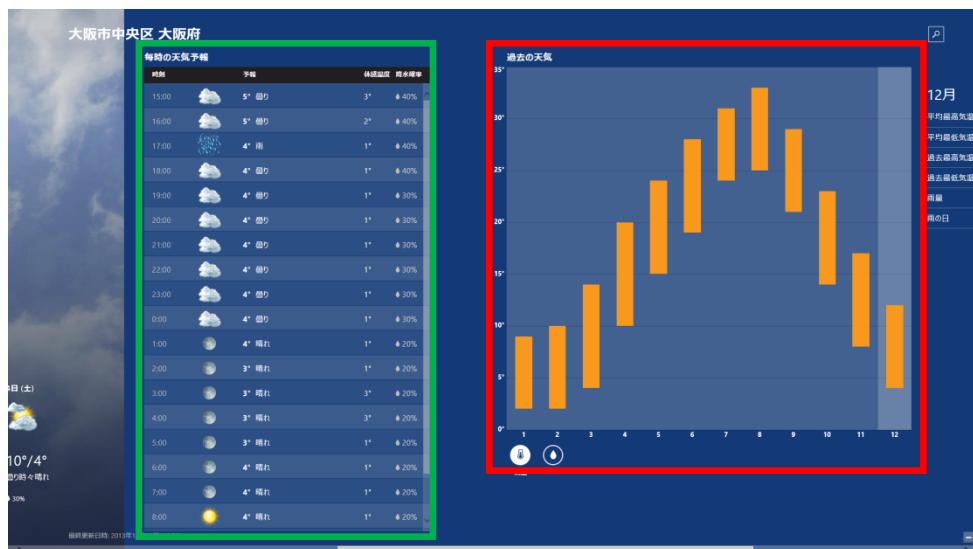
大阪市中央区 大阪府

4日 (土)

10°/4°
曇り時々晴れ
30%

毎時の天気予報

| 時刻 | 予報 | 体感温度 | 降水確率 |
|---|---|---|---|
| 15:00 | 5° 曇り | 3° | 40% |
| 16:00 | 5° 曇り | 2° | 40% |
| 17:00 | 4° 雨 | 1° | 40% |
| 18:00 | 4° 曇り | 1° | 40% |
| 19:00 | 4° 曇り | 1° | 30% |
| 20:00 | 4° 曇り | 1° | 30% |
| 21:00 | 4° 曇り | 1° | 30% |
| 22:00 | 4° 曇り | 1° | 30% |
| 23:00 | 4° 曇り | 1° | 30% |
| 0:00 | 4° 曇り | 1° | 30% |
| 1:00 | 4° 晴れ | 1° | 20% |
| 2:00 | 3° 晴れ | 1° | 20% |
| 3:00 | 3° 晴れ | 3° | 20% |
| 4:00 | 3° 晴れ | 3° | 20% |
| 5:00 | 3° 晴れ | 1° | 20% |
| 6:00 | 4° 晴れ | 1° | 20% |
| 7:00 | 4° 晴れ | 1° | 20% |
| 8:00 | 4° 晴れ | 1° | 20% |

最終更新日時: 2013年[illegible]

過去の天気

35°
30°
25°
20°
15°
10°
5°
0°
1 2 3 4 5 6 7 8 9 10 11 12

12月
平均最高気温
平均最低気温
過去最高気温
過去最低気温
雨量
雨の日